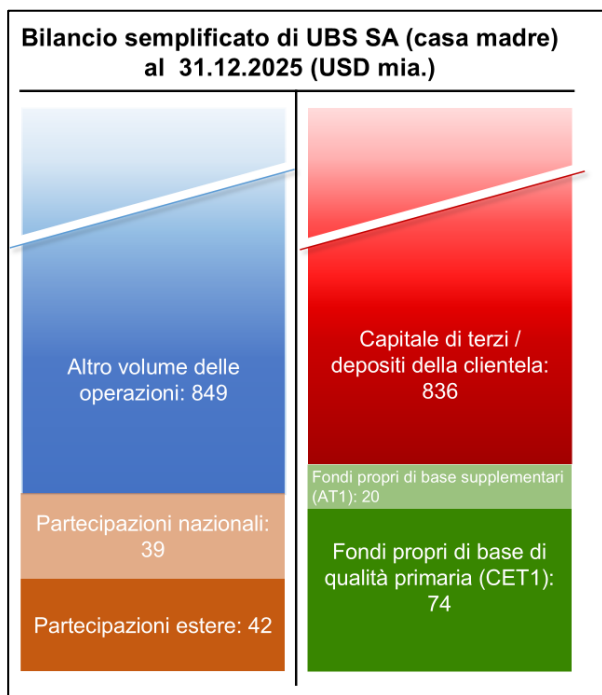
Bilancio semplificato di UBS SA (casa madre) al 31.12.2025 (USD mia.)

Altro volume delle operazioni: 849

Partecipazioni nazionali: 39

Partecipazioni estere: 42

Capitale di terzi / depositi della clientela: 836

Fondi propri di base supplementari (AT1): 20

Fondi propri di base di qualità primaria (CET1): 74